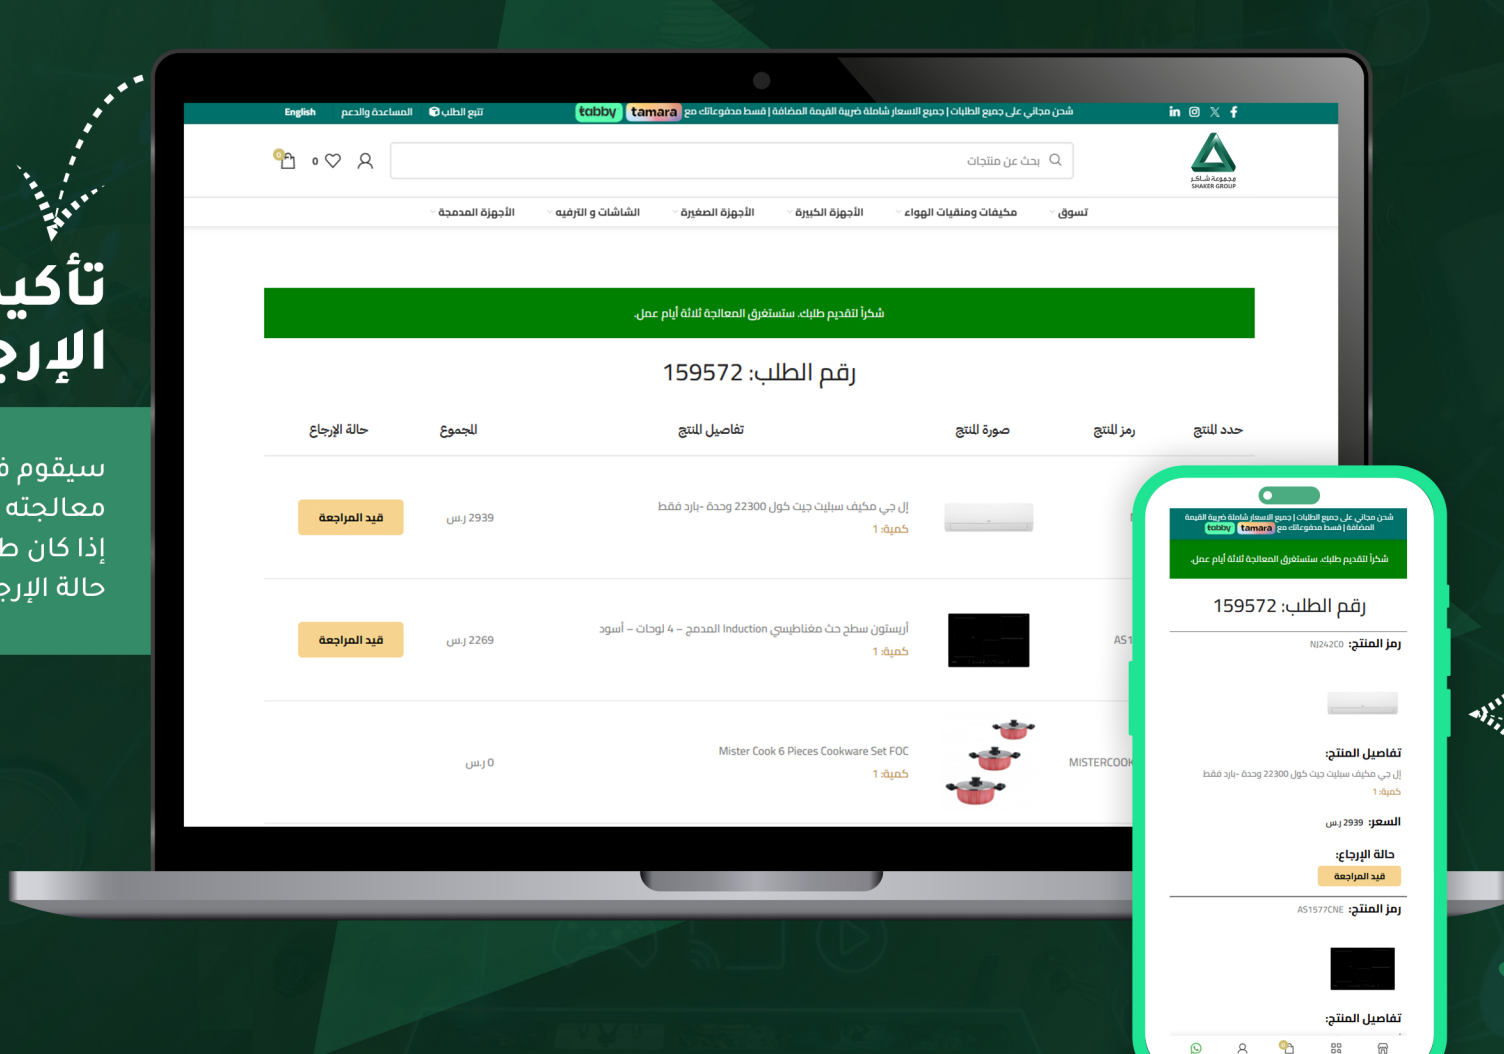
تأكي
الإرج

سيقوم ف
معالجته
إذا كان ط
حالة الإرج

English المساعدة والدعم تتبع الطلب tabby tamara شحن مجاني على جميع الطلبات | جميع الاسعار شاملة ضريبة القيمة المضافة | قسط مدفوعاتك مع

مجموعة شاكر SHAKER GROUP

بحث عن منتجات

0

تسوق مكيفات ومنقيات الهواء الأجهزة الكبيرة الأجهزة الصغيرة الشاشات و الترفيه الأجهزة المدمجة

شكراً لتقديم طلبك. ستستغرق المعالجة ثلاثة أيام عمل.

رقم الطلب: 159572

| حدد المنتج | رمز المنتج | صورة المنتج | تفاصيل المنتج | المجموع | حالة الإرجاع |
|---|---|---|---|---|---|
| | | | إل جي مكيف سبليت جيت كول 22300 وحدة -بارد فقط كمية: 1 | 2939 ر.س | قيد المراجعة |
| | AS1 | | أريستون سطح حث مغناطيسي المدمج Induction – 4 لوحات – أسود كمية: 1 | 2269 ر.س | قيد المراجعة |
| | MISTERCOOK | | Mister Cook 6 Pieces Cookware Set FOC كمية: 1 | 0 ر.س | |

شحن مجاني على جميع الطلبات | جميع الاسعار شاملة ضريبة القيمة المضافة | قسط مدفوعاتك مع tabby tamara

شكراً لتقديم طلبك. ستستغرق المعالجة ثلاثة أيام عمل.

رقم الطلب: 159572

رمز المنتج: NJ242C0

تفاصيل المنتج:
إل جي مكيف سبليت جيت كول 22300 وحدة -بارد فقط
كمية: 1

السعر: 2939 ر.س

حالة الإرجاع:
قيد المراجعة

رمز المنتج: AS1577CNE

تفاصيل المنتج: